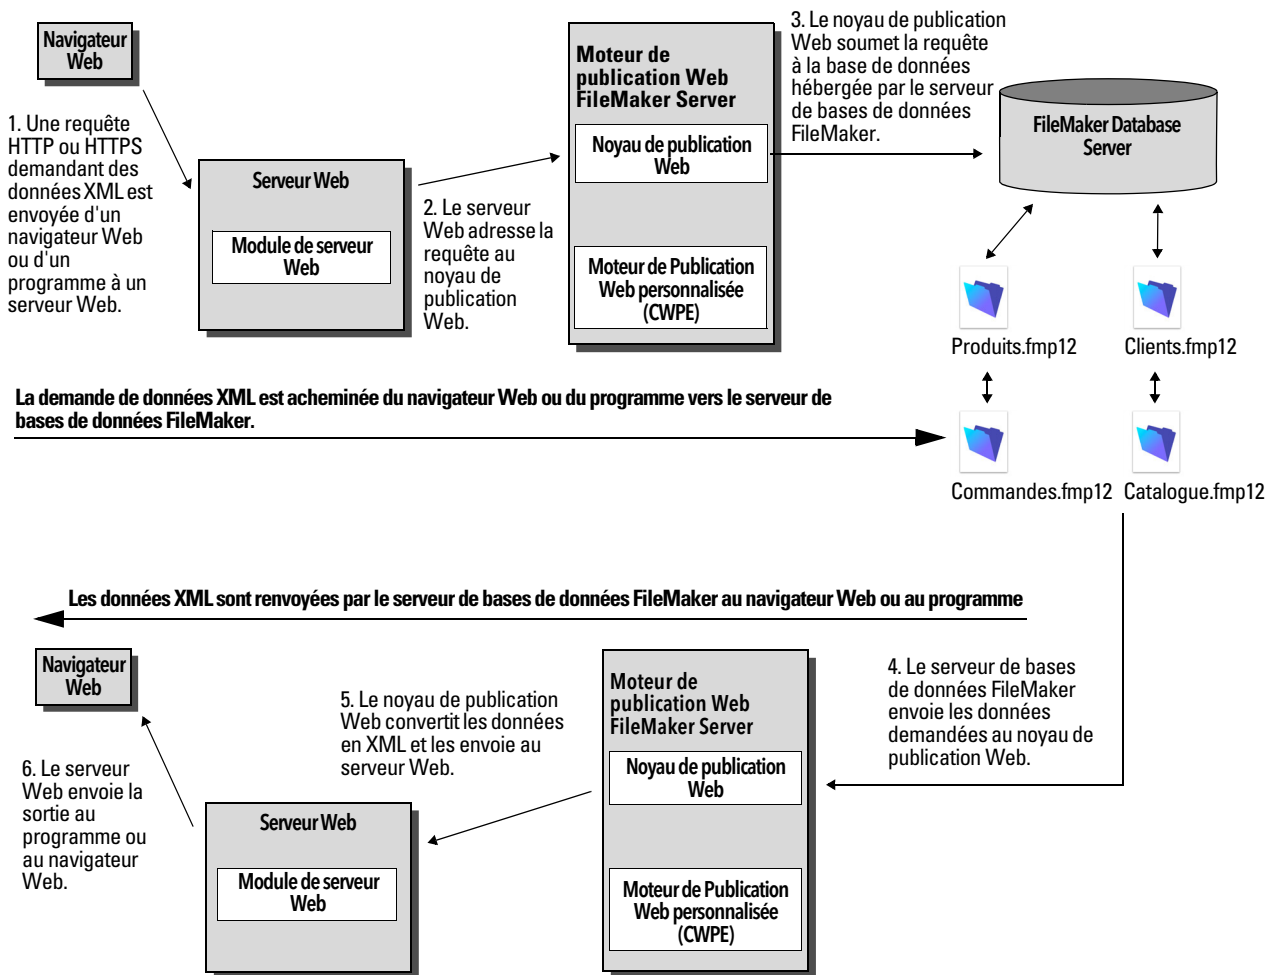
Navigateur Web

1. Une requête HTTP ou HTTPS demandant des données XML est envoyée d'un navigateur Web ou d'un programme à un serveur Web.

Serveur Web

Module de serveur Web

2. Le serveur Web adresse la requête au noyau de publication Web.

Moteur de publication Web FileMaker Server

Noyau de publication Web

Moteur de Publication Web personnalisée (CWPE)

3. Le noyau de publication Web soumet la requête à la base de données hébergée par le serveur de bases de données FileMaker.

FileMaker Database Server

Produits.fmp12

Clients.fmp12

Commandes.fmp12

Catalogue.fmp12

La demande de données XML est acheminée du navigateur Web ou du programme vers le serveur de bases de données FileMaker.

Les données XML sont renvoyées par le serveur de bases de données FileMaker au navigateur Web ou au programme

Navigateur Web

6. Le serveur Web envoie la sortie au programme ou au navigateur Web.

Serveur Web

Module de serveur Web

5. Le noyau de publication Web convertit les données en XML et les envoie au serveur Web.

Moteur de publication Web FileMaker Server

Noyau de publication Web

Moteur de Publication Web personnalisée (CWPE)

4. Le serveur de bases de données FileMaker envoie les données demandées au noyau de publication Web.